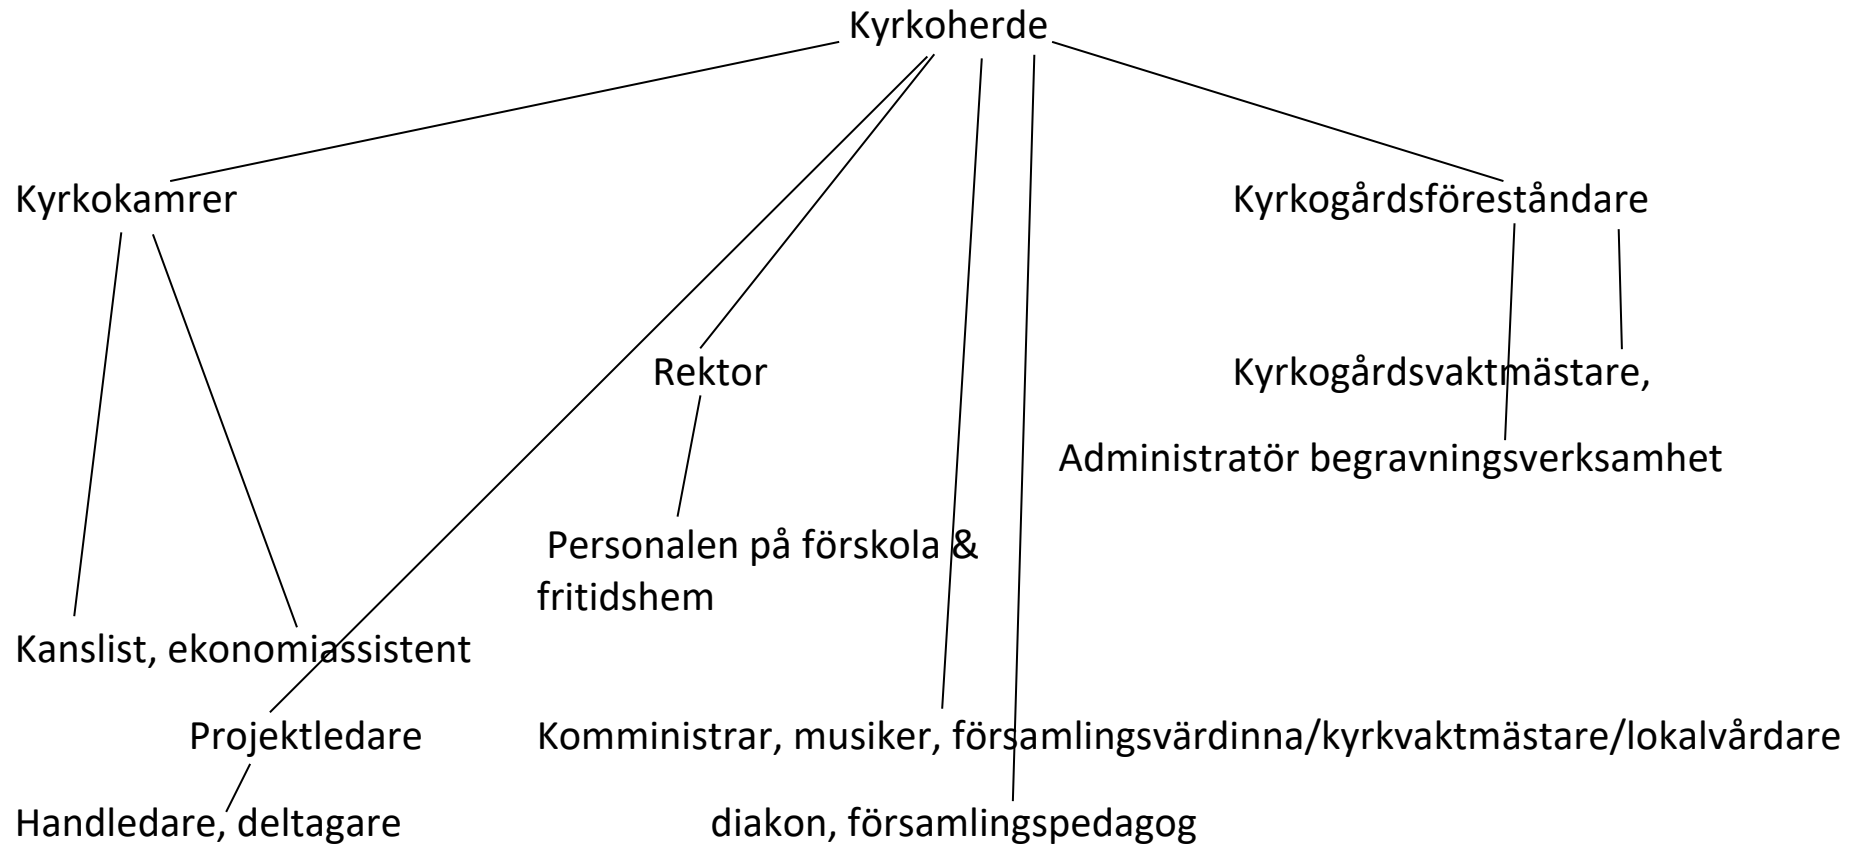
Kyrkoherde

Kyrkokamrer

Kyrkogårdsföreståndare

Rektor

Kyrkogårdsvaktmästare,

Administratör begravningsverksamhet

Personalen på förskola & fritidshem

Kanslist, ekonomiassistent

Projektledare

Komministrar, musiker, församlingsvärdinna/kyrkvaktmästare/lokalvårdare

Handledare, deltagare

diakon, församlingspedagog